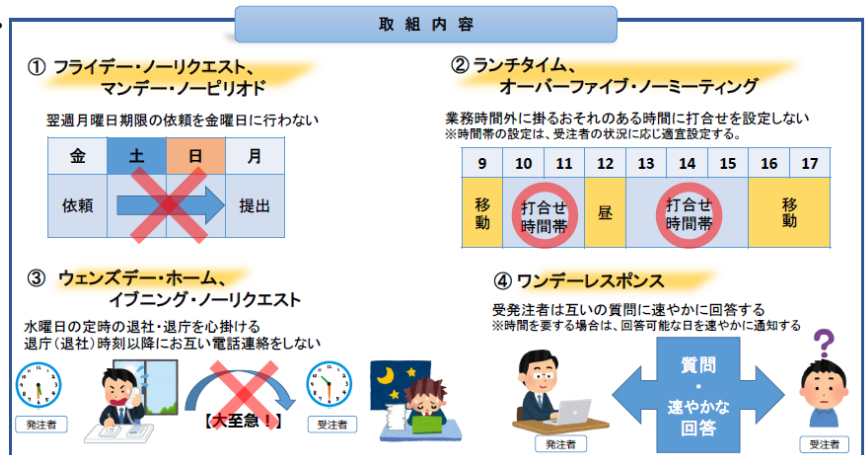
取 組 内 容

① フライデー・ノーリクエスト、
マンデー・ノーピリオド

翌週月曜日期限の依頼を金曜日に行わない

| 金 | 土 | 日 | 月 |
|---|---|---|---|
| 依頼 | | | 提出 |

② ランチタイム、
オーバーファイブ・ノーミーティング

業務時間外に掛るおそれのある時間に打合せを設定しない
※時間帯の設定は、受注者の状況に応じ適宜設定する。

| 9 | 10 | 11 | 12 | 13 | 14 | 15 | 16 | 17 |
|---|---|---|---|---|---|---|---|---|
| 移動 | 打合せ時間帯 | | 昼 | 打合せ時間帯 | | | 移動 | |

③ ウェンズデー・ホーム、
イブニング・ノーリクエスト

水曜日の定時の退社・退庁を心掛ける
退庁（退社）時刻以降にお互い電話連絡をしない

発注者

【大至急！】

受注者

④ ワンデーレスポンス

受発注者は互いの質問に速やかに回答する
※時間を要する場合は、回答可能な日を速やかに通知する

質問
・
速やかな
回答

発注者

受注者